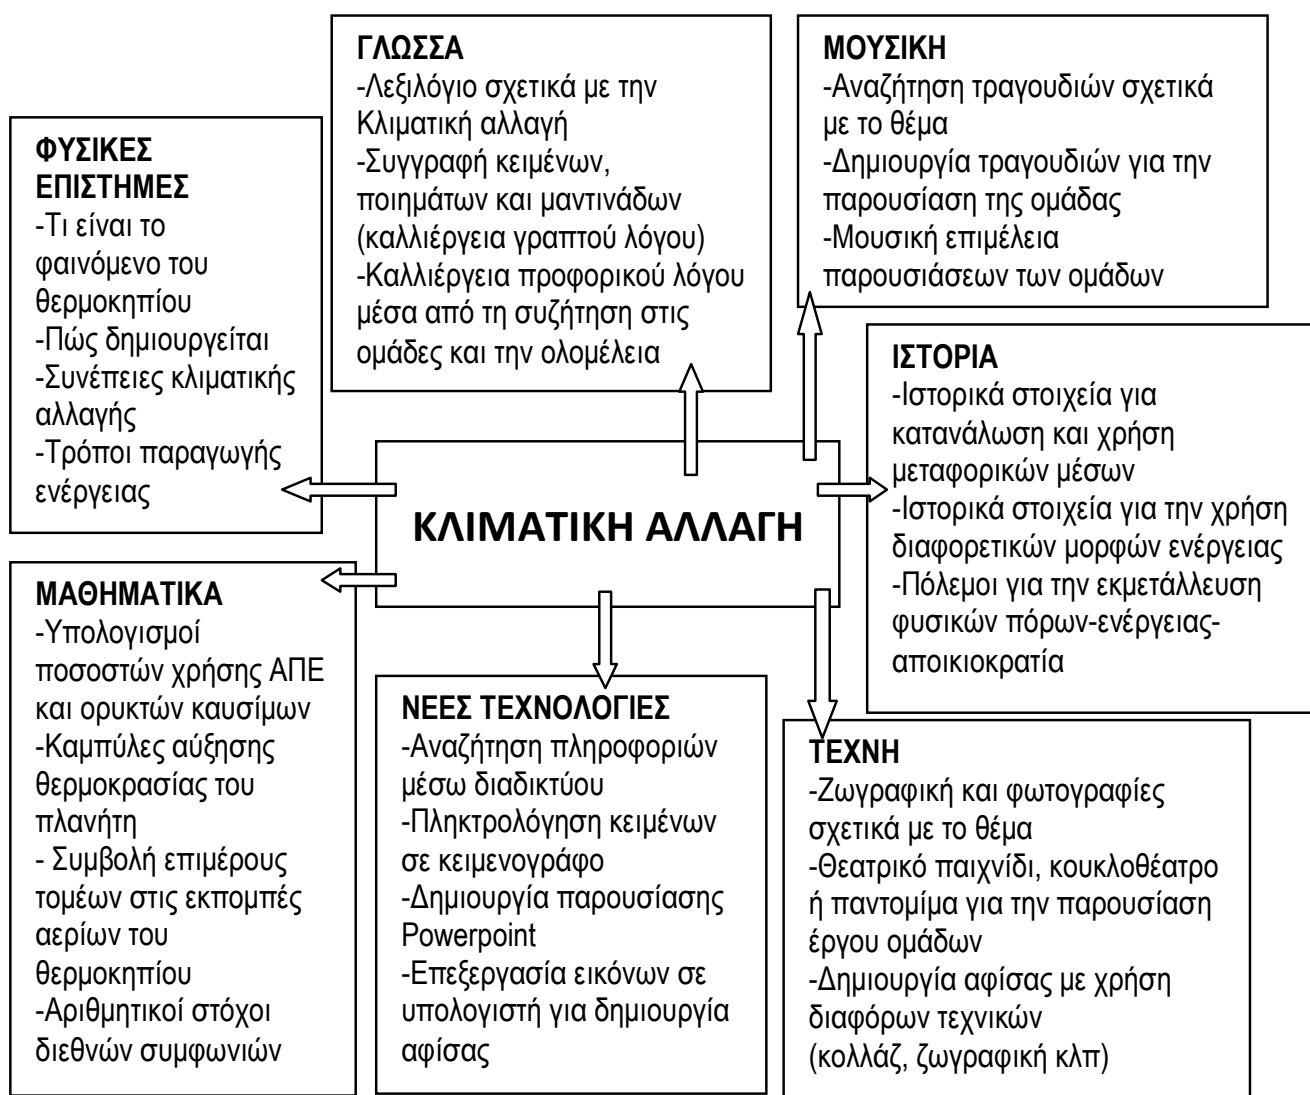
ΚΛΙΜΑΤΙΚΗ ΑΛΛΑΓΗ

ΦΥΣΙΚΕΣ ΕΠΙΣΤΗΜΕΣ
-Τι είναι το φαινόμενο του θερμοκηπίου
-Πώς δημιουργείται
-Συνέπειες κλιματικής αλλαγής
-Τρόποι παραγωγής ενέργειας

ΓΛΩΣΣΑ
-Λεξιλόγιο σχετικά με την Κλιματική αλλαγή
-Συγγραφή κειμένων, ποιημάτων και μαντινάδων (καλλιέργεια γραπτού λόγου)
-Καλλιέργεια προφορικού λόγου μέσα από τη συζήτηση στις ομάδες και την ολομέλεια

ΜΟΥΣΙΚΗ
-Αναζήτηση τραγουδιών σχετικά με το θέμα
-Δημιουργία τραγουδιών για την παρουσίαση της ομάδας
-Μουσική επιμέλεια παρουσιάσεων των ομάδων

ΙΣΤΟΡΙΑ
-Ιστορικά στοιχεία για κατανάλωση και χρήση μεταφορικών μέσων
-Ιστορικά στοιχεία για την χρήση διαφορετικών μορφών ενέργειας
-Πόλεμοι για την εκμετάλλευση φυσικών πόρων-ενέργειας-αποικιοκρατία

ΜΑΘΗΜΑΤΙΚΑ
-Υπολογισμοί ποσοστών χρήσης ΑΠΕ και ορυκτών καυσίμων
-Καμπύλες αύξησης θερμοκρασίας του πλανήτη
- Συμβολή επιμέρους τομέων στις εκπομπές αερίων του θερμοκηπίου
-Αριθμητικοί στόχοι διεθνών συμφωνιών

ΝΕΕΣ ΤΕΧΝΟΛΟΓΙΕΣ
-Αναζήτηση πληροφοριών μέσω διαδικτύου
-Πληκτρολόγηση κειμένων σε κειμενογράφο
-Δημιουργία παρουσίασης Powerpoint
-Επεξεργασία εικόνων σε υπολογιστή για δημιουργία αφίσας

ΤΕΧΝΗ
-Ζωγραφική και φωτογραφίες σχετικά με το θέμα
-Θεατρικό παιχνίδι, κουκλοθέατρο ή παντομίμα για την παρουσίαση έργου ομάδων
-Δημιουργία αφίσας με χρήση διαφόρων τεχνικών (κολλάζ, ζωγραφική κλπ)